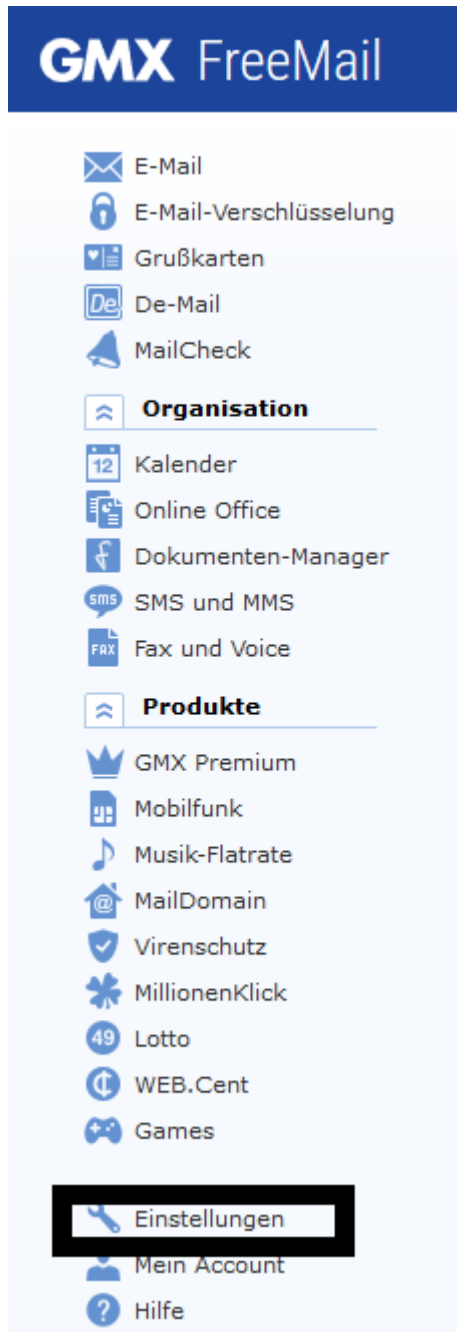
GMX FreeMail

E-Mail
E-Mail-Verschlüsselung
Grußkarten
De De-Mail
MailCheck

Organisation
12 Kalender
Online Office
Dokumenten-Manager
SMS SMS und MMS
FAX Fax und Voice

Produkte
GMX Premium
Mobilfunk
Musik-Flatrate
@ MailDomain
Virenschutz
MillionenKlick
49 Lotto
WEB.Cent
Games

Einstellungen
Mein Account
Hilfe